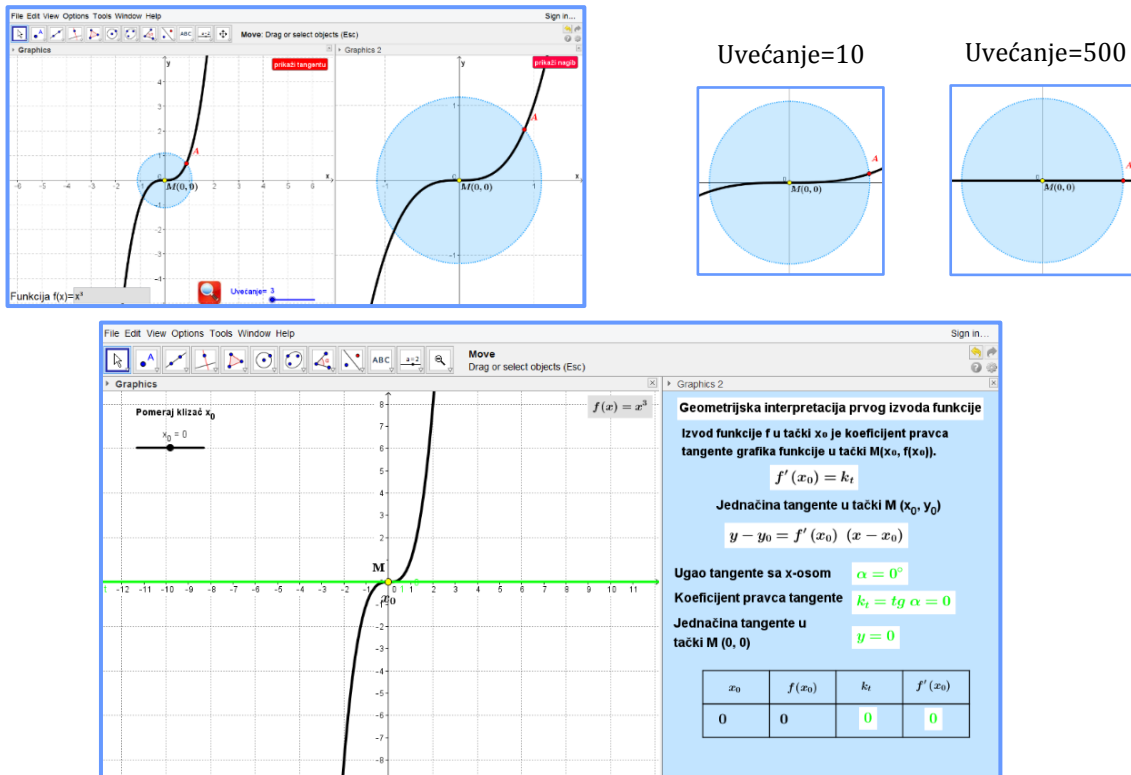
File Edit View Options Tools Window Help
Sign in...
Move: Drag or select objects (Esc)
Graphics
prikaži tangentu
Graphics 2
prikaži nagib
A
$M(0,0)$
A
$M(0,0)$
Funkcija f(x)=x³
Uvećanje= 3

Uvećanje=10
A
$M(0,0)$

Uvećanje=500
A
$M(0,0)$

File Edit View Options Tools Window Help
Sign in...
Move
Drag or select objects (Esc)
Graphics
Graphics 2
Pomeraj klizač $x_0$
$x_0 = 0$
$f(x) = x^3$
M
$x_0$
-12 -11 -10 -9 -8 -7 -6 -5 -4 -3 -2 -1 0 1 2 3 4 5 6 7 8 9 10 11
8 7 6 5 4 3 2 1 -1 -2 -3 -4 -5 -6 -7 -8

Geometrijska interpretacija prvog izvoda funkcije
Izvod funkcije f u tački x₀ je koeficijent pravca tangente grafika funkcije u tački M(x₀, f(x₀)).
$f'(x_0) = k_t$
Jednačina tangente u tački M $(x_0, y_0)$
$y - y_0 = f'(x_0)\ (x - x_0)$
Ugao tangente sa x-osom $\alpha = 0°$
Koeficijent pravca tangente $k_t = tg\ \alpha = 0$
Jednačina tangente u tački M (0, 0) $y = 0$

| $x_0$ | $f(x_0)$ | $k_t$ | $f'(x_0)$ |
|---|---|---|---|
| 0 | 0 | 0 | 0 |